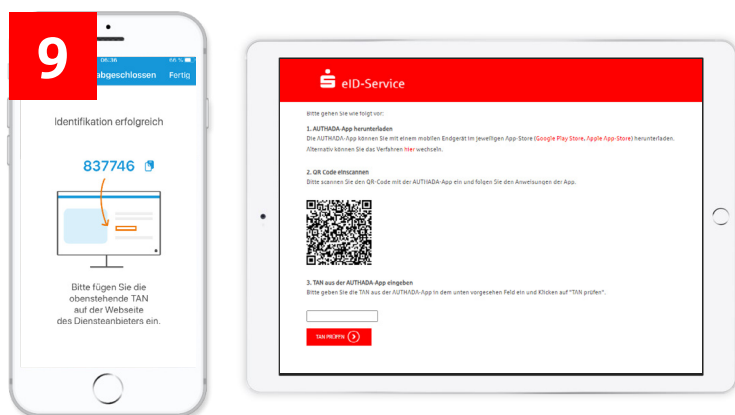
9

06:30 66 %

abgeschlossen Fertig

Identifikation erfolgreich

837746

Bitte fügen Sie die obenstehende TAN auf der Webseite des Diensteanbieters ein.

eID-Service

Bitte gehen Sie wie folgt vor:

1. AUTHADA-App herunterladen

Die AUTHADA-App können Sie mit einem mobilen Endgerät im jeweiligen App-Store (Google Play Store, Apple App-Store) herunterladen.

Alternativ können Sie das Verfahren hier wechseln.

2. QR Code einscannen

Bitte scannen Sie den QR-Code mit der AUTHADA-App ein und folgen Sie den Anweisungen der App.

3. TAN aus der AUTHADA-App eingeben

Bitte geben Sie die TAN aus der AUTHADA-App in dem unten vorgesehen Feld ein und Klicken auf "TAN prüfen".

TAN PRÜFEN